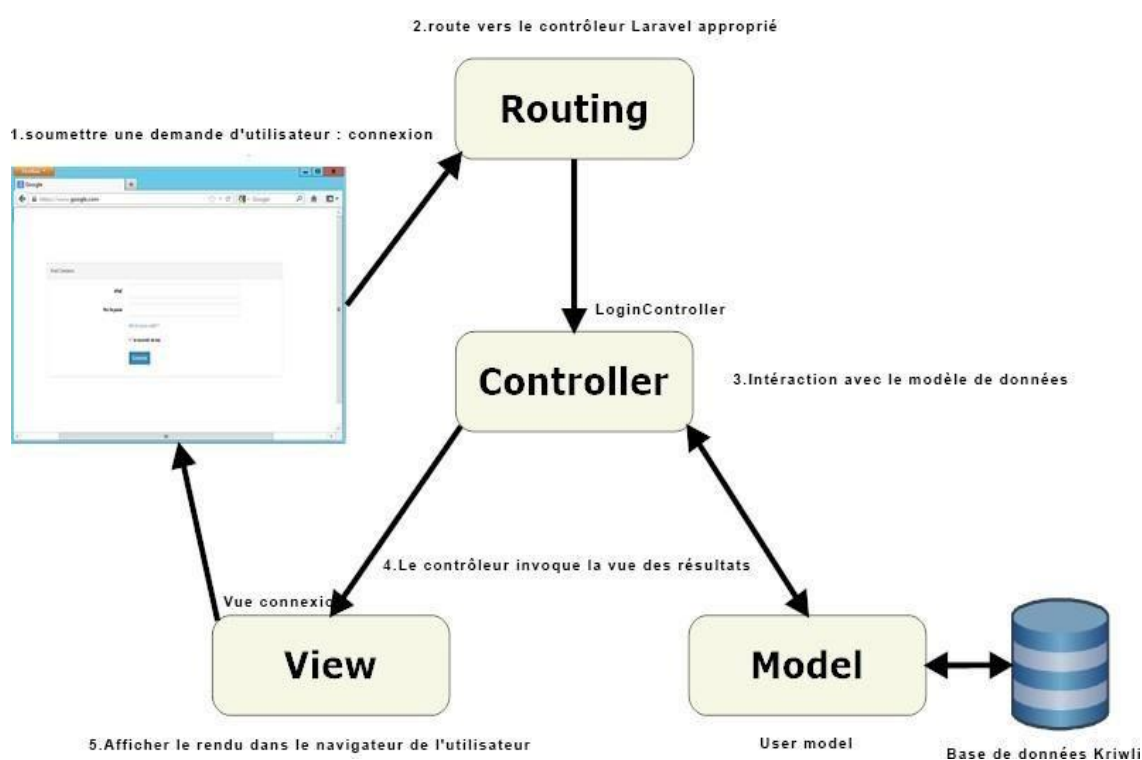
2.route vers le contrôleur Laravel approprié

Routing

1.soumettre une demande d'utilisateur : connexion

Google

https://www.google.com

LoginController

Controller

3.Intéraction avec le modèle de données

4.Le contrôleur invoque la vue des résultats

Vue connexio

View

Model

5.Afficher le rendu dans le navigateur de l'utilisateur

User model

Base de données Kriwli